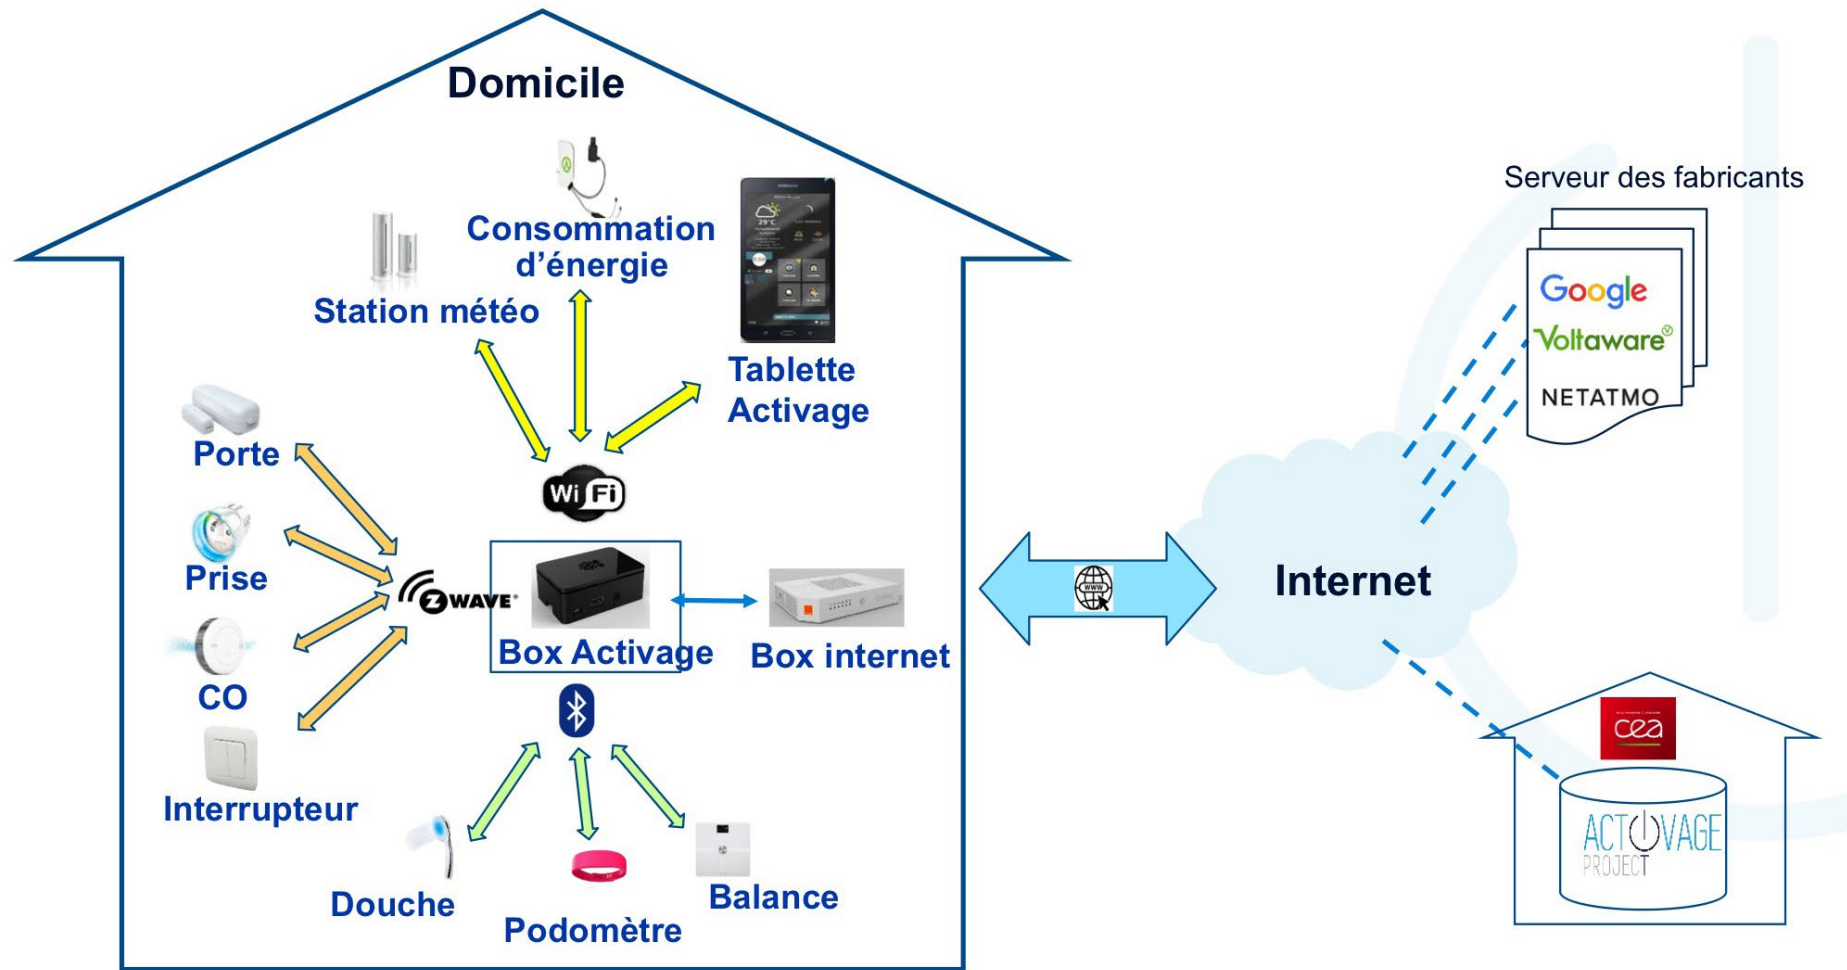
Domicile

Consommation d'énergie

Station météo

Tablette Activage

Porte

Prise

CO

Interrupteur

Wi Fi

Z WAVE

Box Activage

Box internet

Douche

Podomètre

Balance

Internet

Serveur des fabricants

Google

Voltaware

NETATMO

cea

ACTIVAGE PROJECT